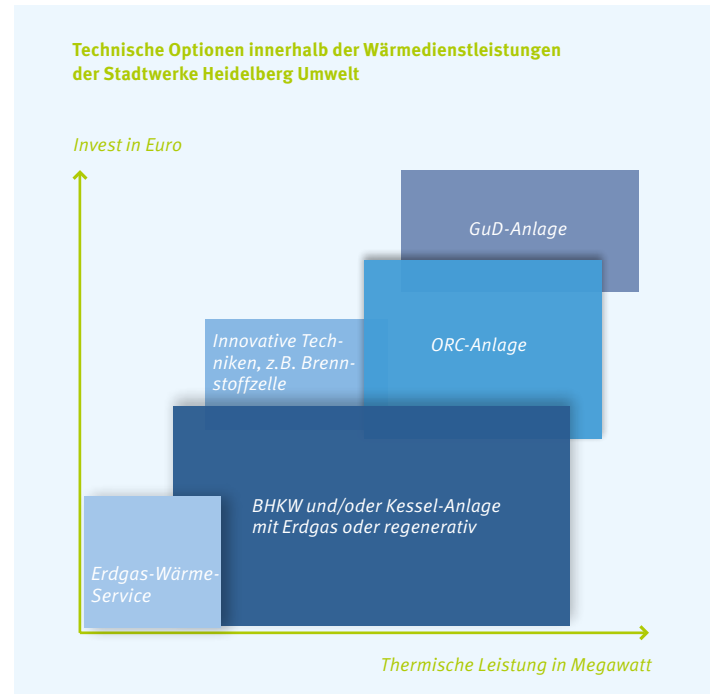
Technische Optionen innerhalb der Wärmedienstleistungen der Stadtwerke Heidelberg Umwelt

Invest in Euro

GuD-Anlage

Innovative Techniken, z.B. Brennstoffzelle

ORC-Anlage

BHKW und/oder Kessel-Anlage mit Erdgas oder regenerativ

Erdgas-Wärme-Service

Thermische Leistung in Megawatt